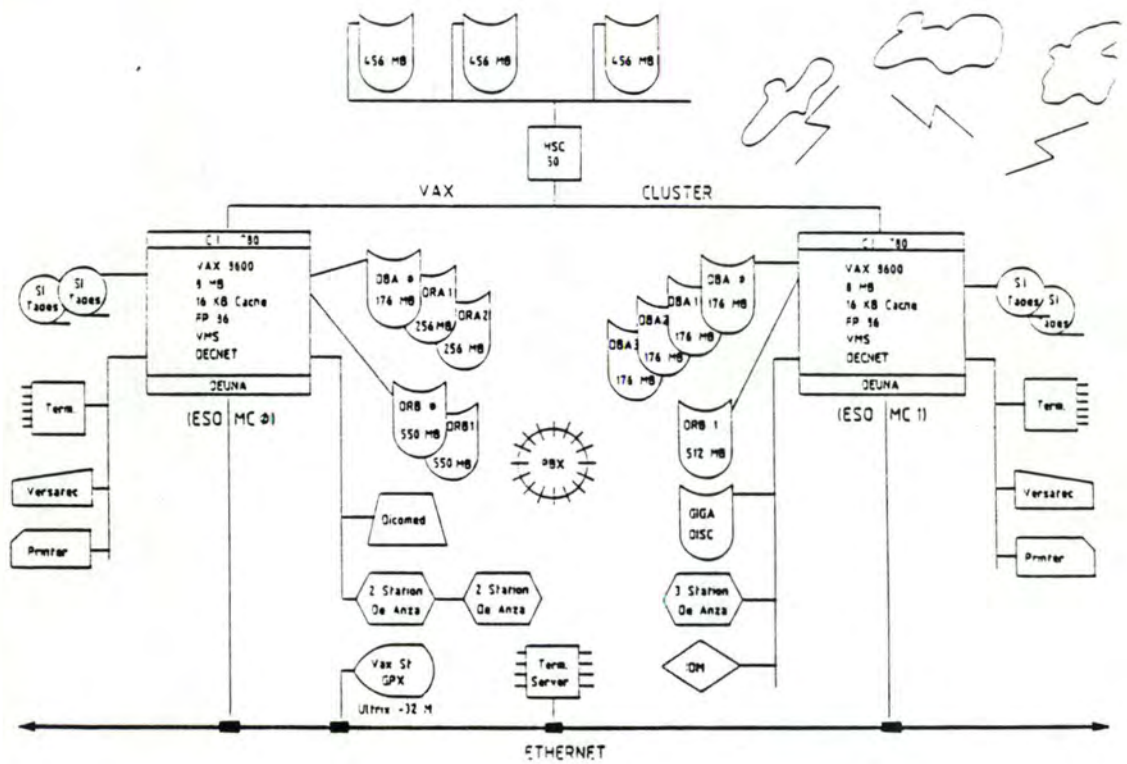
456 MB
456 MB
456 MB

HSC 50

VAX CLUSTER

CI 780
VAX 8600
8 MB
16 KB Cache
FP 86
VMS
DECNET
DEUNA
(ESO MC Φ)

SI Tapes
SI Tapes

Term.
Versatec
Printer

DBA Φ 176 MB
DRA1 256 MB
DRA2 256 MB

DRB Φ 550 MB
DRB1 550 MB

PBX

Dicomed

2 Station De Anza
2 Station De Anza

Vax St GPX
Ultrix -32 M

Term. Server

DBA Φ 176 MB
DBA1 176 MB
DBA2 176 MB
DBA3 176 MB

DRB 1 512 MB

GIGA DISC

3 Station De Anza

IDM

CI 780
VAX 8600
8 MB
16 KB Cache
FP 86
VMS
DECNET
DEUNA
(ESO MC 1)

SI Tapes
SI Tapes

Term.
Versatec
Printer

ETHERNET